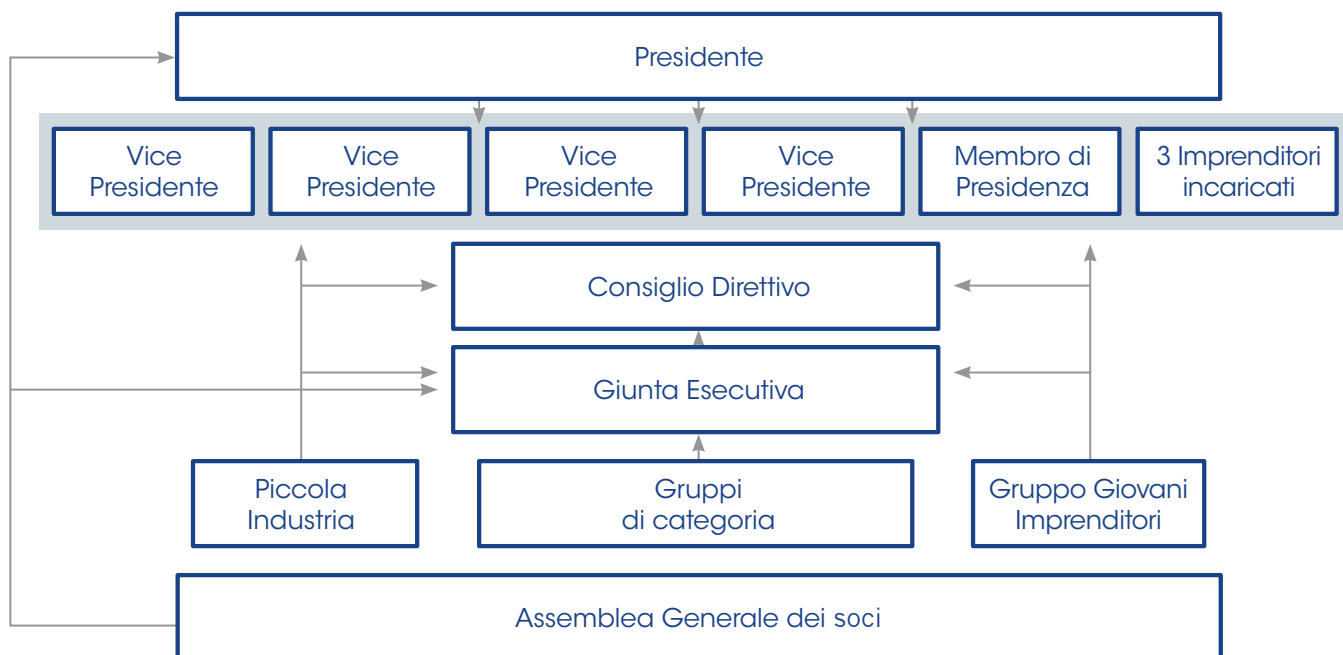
Presidente

Vice Presidente

Vice Presidente

Vice Presidente

Vice Presidente

Membro di Presidenza

3 Imprenditori incaricati

Consiglio Direttivo

Giunta Esecutiva

Piccola Industria

Gruppi di categoria

Gruppo Giovani Imprenditori

Assemblea Generale dei soci